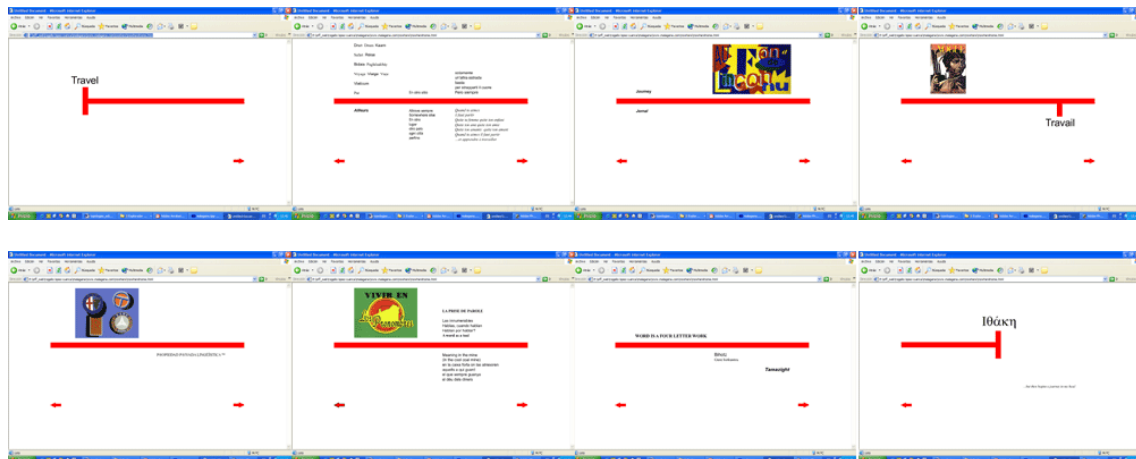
Untitled Document - Microsoft Internet Explorer

Travel

Untitled Document - Microsoft Internet Explorer

Dron Viaje Aspen
Safari Rihla
Britain
Viaggio Viatge Viaje
Viaticum
Per

Atlantis

Untitled Document - Microsoft Internet Explorer

Journey

Jornal

Untitled Document - Microsoft Internet Explorer

Travail

Untitled Document - Microsoft Internet Explorer

Untitled Document - Microsoft Internet Explorer

VIVIR EN

LA PRISE DE PAROLE

Untitled Document - Microsoft Internet Explorer

WORD IS A FOUR LETTER WORK

Tamazight

Untitled Document - Microsoft Internet Explorer

Ιθάκη